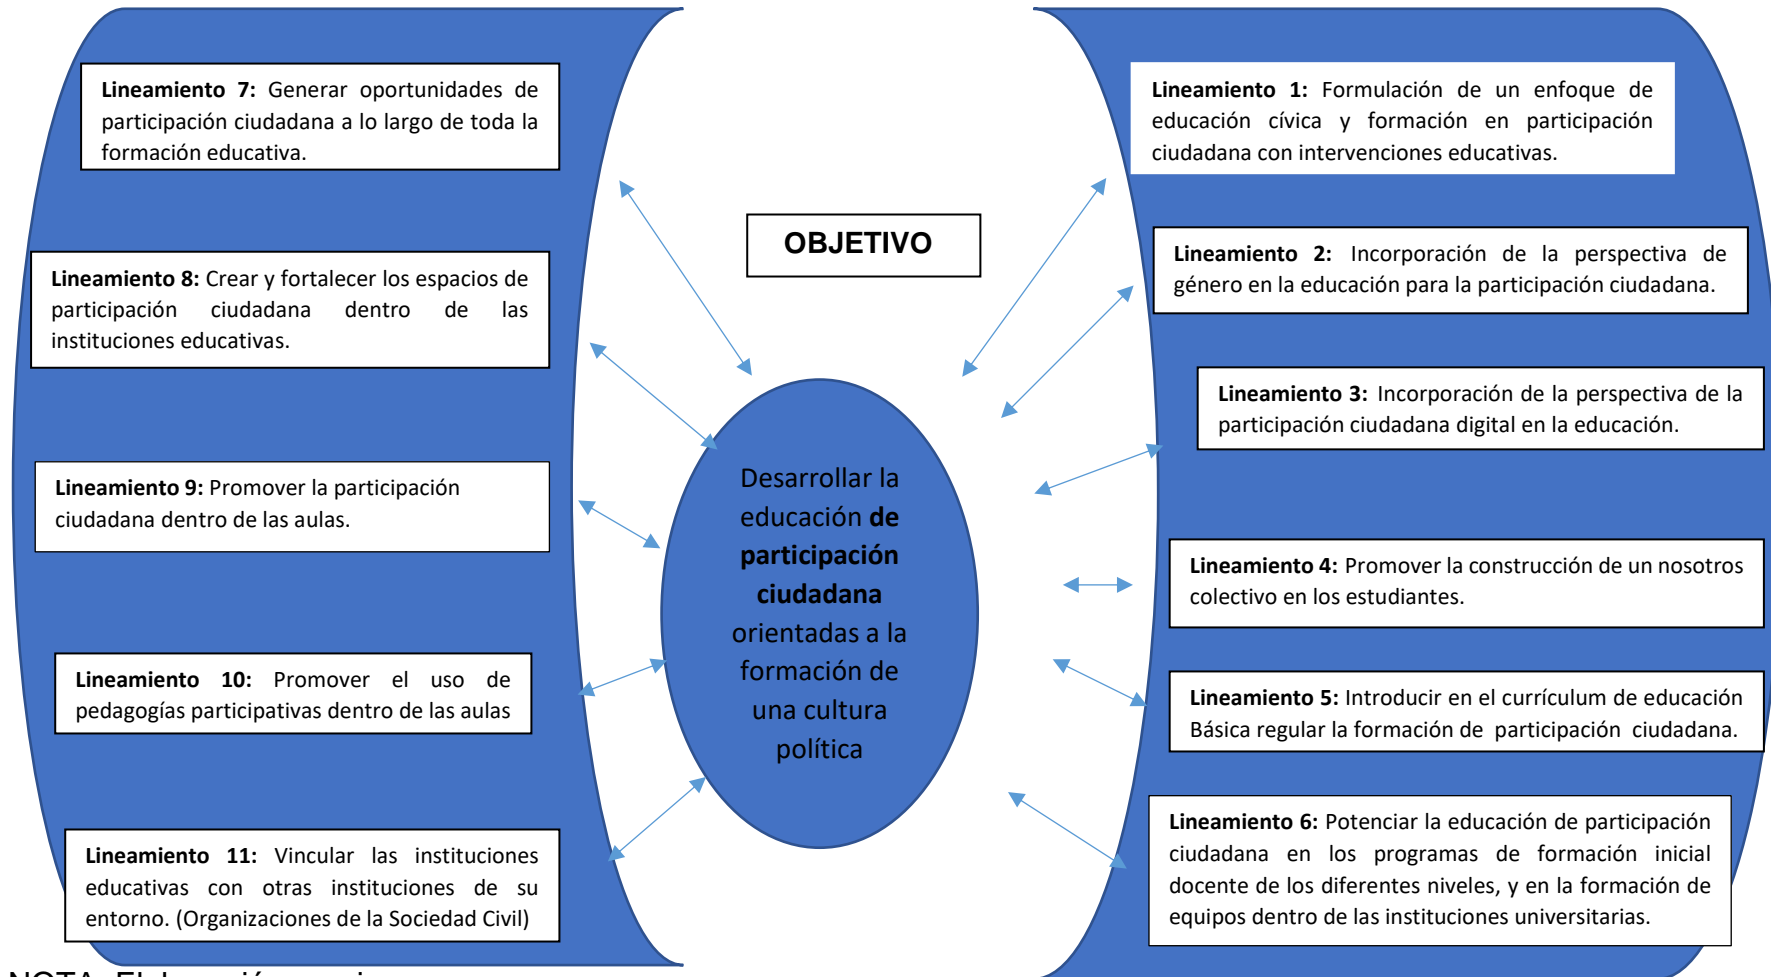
**Lineamiento 7:** Generar oportunidades de participación ciudadana a lo largo de toda la formación educativa.

**Lineamiento 8:** Crear y fortalecer los espacios de participación ciudadana dentro de las instituciones educativas.

**Lineamiento 9:** Promover la participación ciudadana dentro de las aulas.

**Lineamiento 10:** Promover el uso de pedagogías participativas dentro de las aulas

**Lineamiento 11:** Vincular las instituciones educativas con otras instituciones de su entorno. (Organizaciones de la Sociedad Civil)

OBJETIVO

Desarrollar la educación **de participación ciudadana** orientadas a la formación de una cultura política

**Lineamiento 1:** Formulación de un enfoque de educación cívica y formación en participación ciudadana con intervenciones educativas.

**Lineamiento 2:** Incorporación de la perspectiva de género en la educación para la participación ciudadana.

**Lineamiento 3:** Incorporación de la perspectiva de la participación ciudadana digital en la educación.

**Lineamiento 4:** Promover la construcción de un nosotros colectivo en los estudiantes.

**Lineamiento 5:** Introducir en el currículum de educación Básica regular la formación de participación ciudadana.

**Lineamiento 6:** Potenciar la educación de participación ciudadana en los programas de formación inicial docente de los diferentes niveles, y en la formación de equipos dentro de las instituciones universitarias.

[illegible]